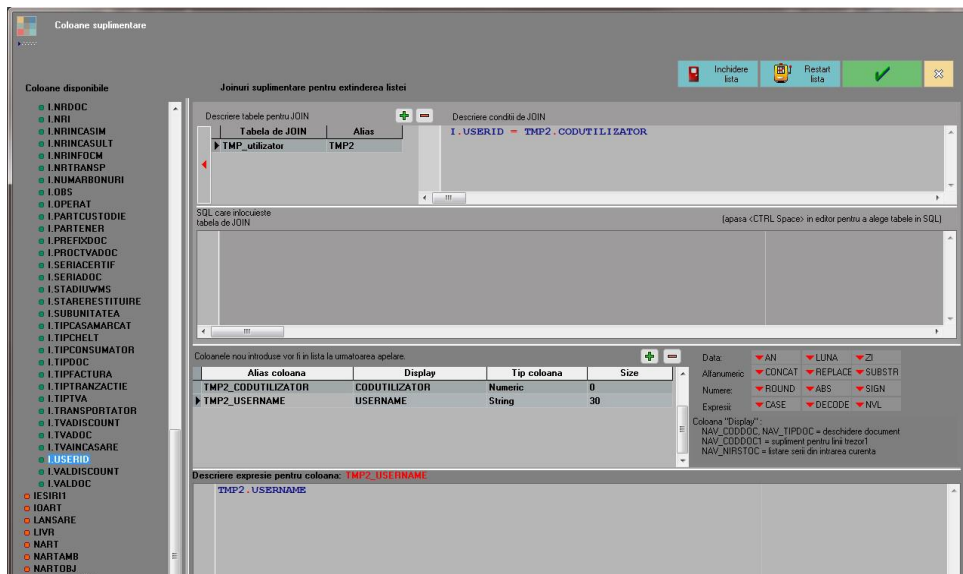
Coloane suplimentare

Coloane disponibile

Joinuri suplimentare pentru extinderea listei

Inchidere lista

Restart lista

I.NRDOC
I.NRI
I.NRINCASIM
I.NRINCASULT
I.NRINFOCM
I.NRTRANSP
I.NUMARBONURI
I.OBS
I.OPERAT
I.PARTCUSTODIE
I.PARTENER
I.PREFIXDOC
I.PROCTVADOC
I.SERIACERTIF
I.SERIADOC
I.STADIUWMS
I.STARERESTITUIRE
I.SUBUNITATEA
I.TIPCASAMARCAT
I.TIPCHELT
I.TIPCONSUMATOR
I.TIPDOC
I.TIPFACTURA
I.TIPTRANZACTIE
I.TIPTVA
I.TRANSPORTATOR
I.TVADISCOUNT
I.TVADOC
I.TVAINCASARE
I.USERID
I.VALDISCOUNT
I.VALDOC
IESIRI1
IOART
LANSARE
LIVR
NART
NARTAMB
NARTOBJ

Descriere tabele pentru JOIN

| Tabela de JOIN | Alias |
|---|---|
| TMP_utilizator | TMP2 |

Descriere conditii de JOIN

I.USERID = TMP2.CODUTILIZATOR

SQL care inlocuieste tabela de JOIN

(apasa <CTRL Space> in editor pentru a alege tabele in SQL)

Coloanele nou introduse vor fi in lista la urmatoarea apelare.

| Alias coloana | Display | Tip coloana | Size |
|---|---|---|---|
| TMP2_CODUTILIZATOR | CODUTILIZATOR | Numeric | 0 |
| TMP2_USERNAME | USERNAME | String | 30 |

Data: AN LUNA ZI
Alfanumeric: CONCAT REPLACE SUBSTR
Numere: ROUND ABS SIGN
Expresii: CASE DECODE NVL

Coloana "Display":
NAV_CODDOC, NAV_TIPDOC = deschidere document
NAV_CODDOC1 = supliment pentru linii trezor1
NAV_NIRSTOC = listare serii din intrarea curenta

Descriere expresie pentru coloana: TMP2_USERNAME

TMP2.USERNAME